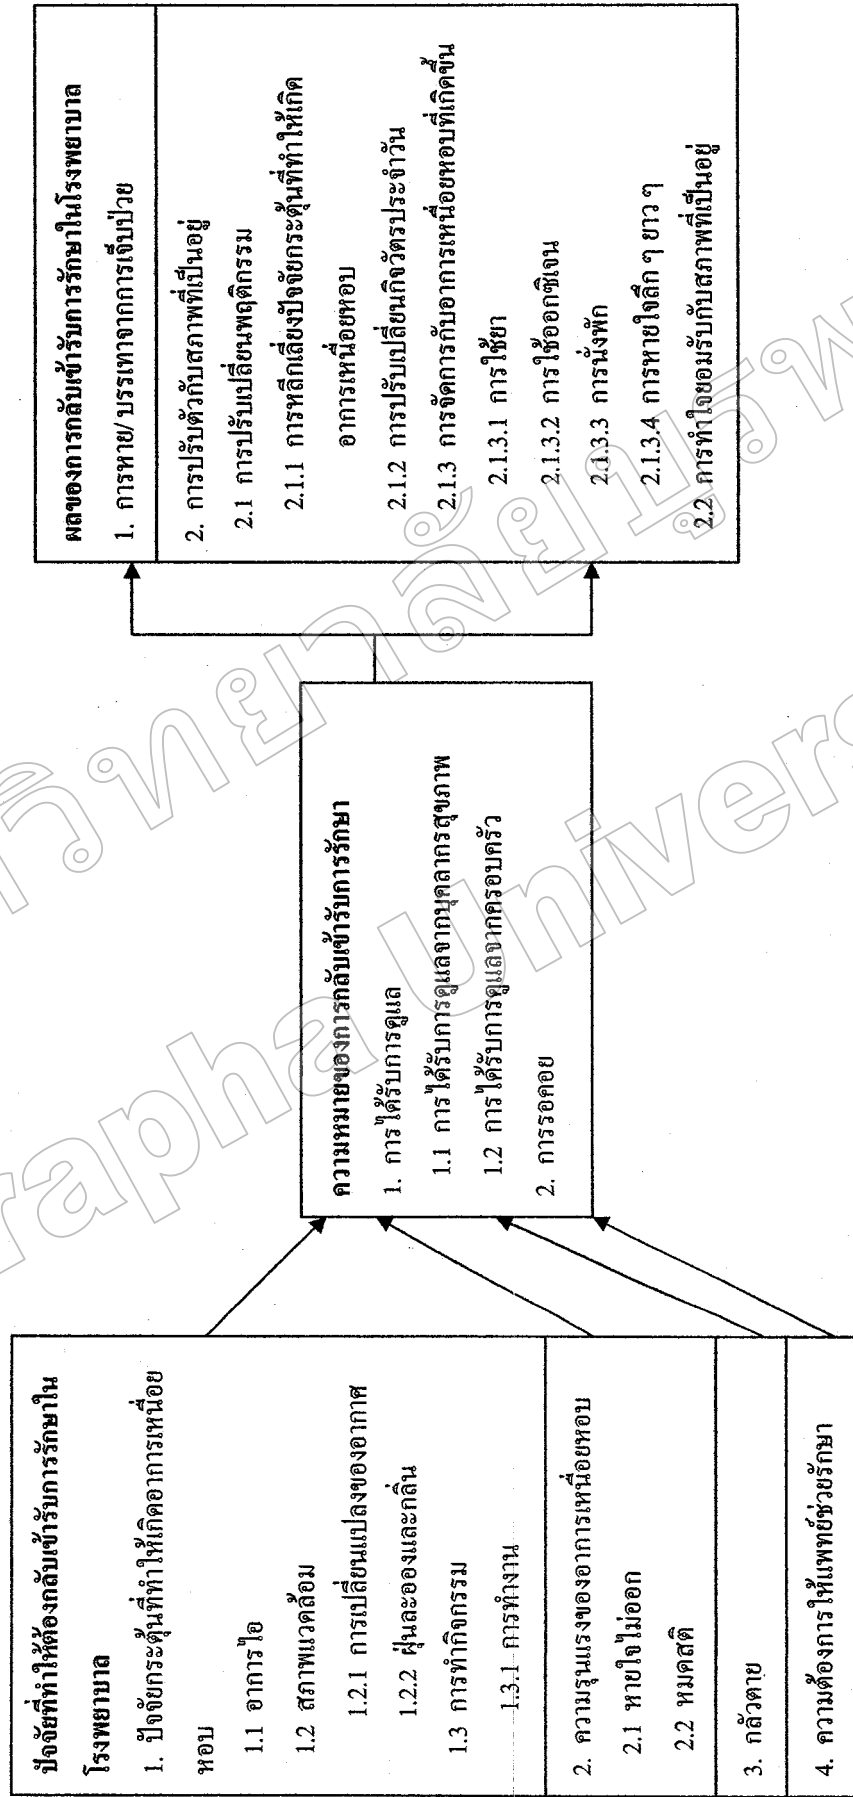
ปัจจัยที่ทำให้ต้องกลับเข้ารับการรักษาในโรงพยาบาล

1. ปัจจัยกระตุ้นที่ทำให้เกิดอาการเหนื่อยหอบ

1.1 อาการไอ

1.2 สภาพแวดล้อม

1.2.1 การเปลี่ยนแปลงของอากาศ

1.2.2 ฝุ่นละอองและกลิ่น

1.3 การทำกิจกรรม

1.3.1 การทำงาน

2. ความรุนแรงของอาการเหนื่อยหอบ

2.1 หายใจไม่ออก

2.2 หมดสติ

3. กลัวตาย

4. ความต้องการให้แพทย์ช่วยรักษา

ความหมายของการกลับเข้ารับการรักษา

1. การได้รับการดูแล

1.1 การได้รับการดูแลจากบุคลากรสุขภาพ

1.2 การได้รับการดูแลจากครอบครัว

2. การรอคอย

ผลของการกลับเข้ารับการรักษาในโรงพยาบาล

1. การหาย/ บรรเทาจากการเจ็บป่วย

2. การปรับตัวกับสภาพที่เป็นอยู่

2.1 การปรับเปลี่ยนพฤติกรรม

2.1.1 การหลีกเลี่ยงปัจจัยกระตุ้นที่ทำให้เกิดอาการเหนื่อยหอบ

2.1.2 การปรับเปลี่ยนกิจวัตรประจำวัน

2.1.3 การจัดการกับอาการเหนื่อยหอบที่เกิดขึ้น

2.1.3.1 การใช้ยา

2.1.3.2 การใช้ออกซิเจน

2.1.3.3 การนั่งพัก

2.1.3.4 การหายใจลึก ๆ ยาว ๆ

2.2 การทำใจยอมรับกับสภาพที่เป็นอยู่